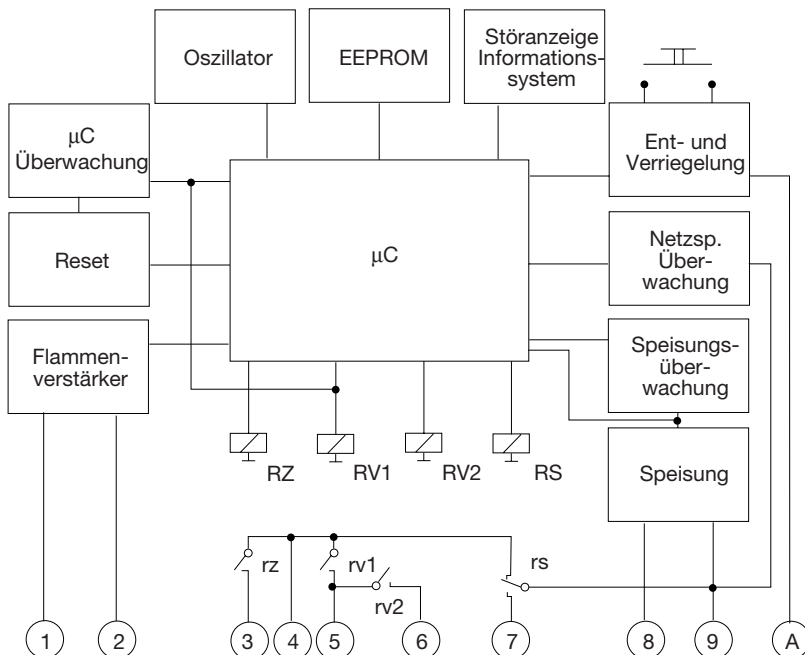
Oszillator

EEPROM

Störanzeige Informationssystem

µC Überwachung

Ent- und Verriegelung

Reset

µC

Netzsp. Überwachung

Flammenverstärker

Speisungsüberwachung

RZ

RV1

RV2

RS

Speisung

rz

rv1

rv2

rs

1

2

3

4

5

6

7

8

9

A